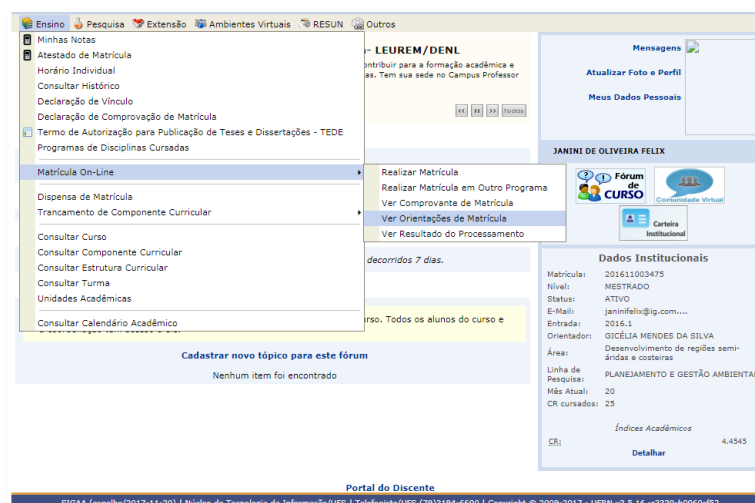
Ensino Pesquisa Extensão Ambientes Virtuais RESUN Outros

Minhas Notas
Atestado de Matrícula
Horário Individual
Consultar Histórico
Declaração de Vínculo
Declaração de Comprovação de Matrícula
Termo de Autorização para Publicação de Teses e Dissertações - TEDE
Programas de Disciplinas Cursadas

Matrícula On-Line
Dispensa de Matrícula
Trancamento de Componente Curricular

Consultar Curso
Consultar Componente Curricular
Consultar Estrutura Curricular
Consultar Turma
Unidades Acadêmicas

Consultar Calendário Acadêmico

Realizar Matrícula
Realizar Matrícula em Outro Programa
Ver Comprovante de Matrícula
Ver Orientações de Matrícula
Ver Resultado do Processamento

- LEUREM/DENL
ntribuir para a formação acadêmica e
s. Tem sua sede no Campus Professor

Todos

decorridos 7 dias.

urso. Todos os alunos do curso e
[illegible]

Cadastrar novo tópico para este fórum
Nenhum item foi encontrado

Mensagens
Atualizar Foto e Perfil
Meus Dados Pessoais

JANINI DE OLIVEIRA FELIX

Fórum de CURSO
Comunidade Virtual
Carteira Institucional

Dados Institucionais

| | |
|---|---|
| Matrícula: | 201611003475 |
| Nível: | MESTRADO |
| Status: | ATIVO |
| E-Mail: | janinifelix@ig.com.... |
| Entrada: | 2016.1 |
| Orientador: | GICÉLIA MENDES DA SILVA |
| Área: | Desenvolvimento de regiões semi-áridas e costeiras |
| Linha de Pesquisa: | PLANEJAMENTO E GESTÃO AMBIENTAL |
| Mês Atual: | 20 |
| CR cursados: | 25 |

Índices Acadêmicos
CR: 4.4545
Detalhar

Portal do Discente
SIGAA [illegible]